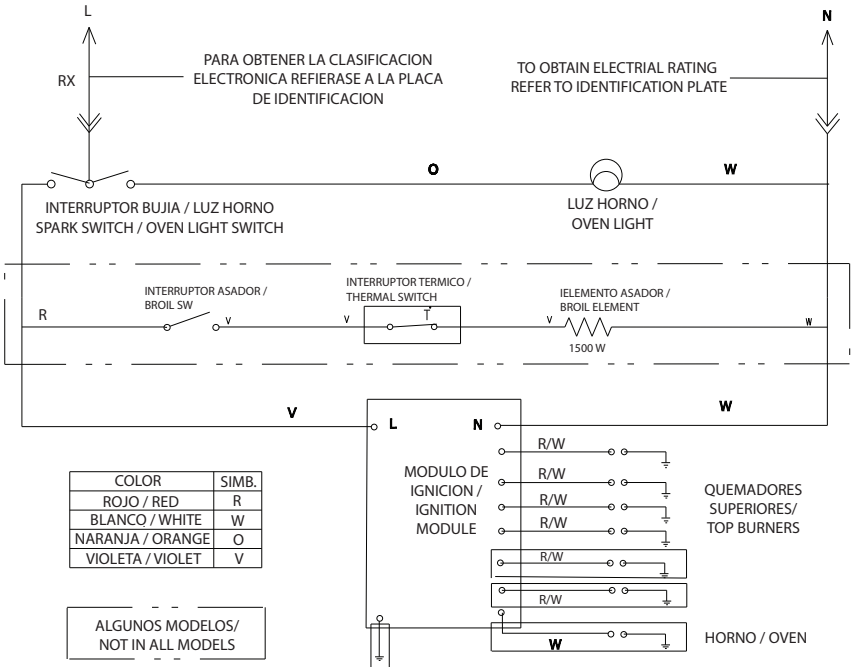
L

N

RX

PARA OBTENER LA CLASIFICACION ELECTRONICA REFIERASE A LA PLACA DE IDENTIFICACION

TO OBTAIN ELECTRIAL RATING REFER TO IDENTIFICATION PLATE

O

W

INTERRUPTOR BUJIA / LUZ HORNO
SPARK SWITCH / OVEN LIGHT SWITCH

LUZ HORNO /
OVEN LIGHT

R

INTERRUPTOR ASADOR /
BROIL SW

V

V

INTERRUPTOR TERMICO /
THERMAL SWITCH

T

IELEMENTO ASADOR /
BROIL ELEMENT

V

W

1500 W

V

W

L

N

R/W

R/W

R/W

R/W

R/W

R/W

MODULO DE IGNICION /
IGNITION MODULE

QUEMADORES SUPERIORES/
TOP BURNERS

W

HORNO / OVEN

| COLOR | SIMB. |
|---|---|
| ROJO / RED | R |
| BLANCO / WHITE | W |
| NARANJA / ORANGE | O |
| VIOLETA / VIOLET | V |

ALGUNOS MODELOS/
NOT IN ALL MODELS